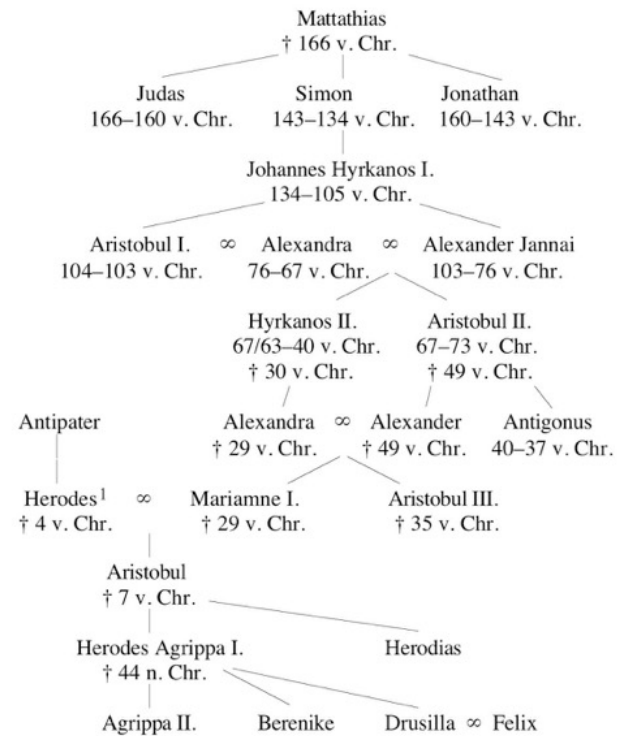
Mattathias
† 166 v. Chr.

Judas
166–160 v. Chr.

Simon
143–134 v. Chr.

Jonathan
160–143 v. Chr.

Johannes Hyrkanos I.
134–105 v. Chr.

Aristobul I.
104–103 v. Chr.

$\infty$

Alexandra
76–67 v. Chr.

$\infty$

Alexander Jannai
103–76 v. Chr.

Hyrkanos II.
67/63–40 v. Chr.
† 30 v. Chr.

Aristobul II.
67–73 v. Chr.
† 49 v. Chr.

Antipater

Alexandra
† 29 v. Chr.

$\infty$

Alexander
† 49 v. Chr.

Antigonus
40–37 v. Chr.

Herodes$^1$
† 4 v. Chr.

$\infty$

Mariamne I.
† 29 v. Chr.

Aristobul III.
† 35 v. Chr.

Aristobul
† 7 v. Chr.

Herodes Agrippa I.
† 44 n. Chr.

Herodias

Agrippa II.

Berenike

Drusilla $\infty$ Felix